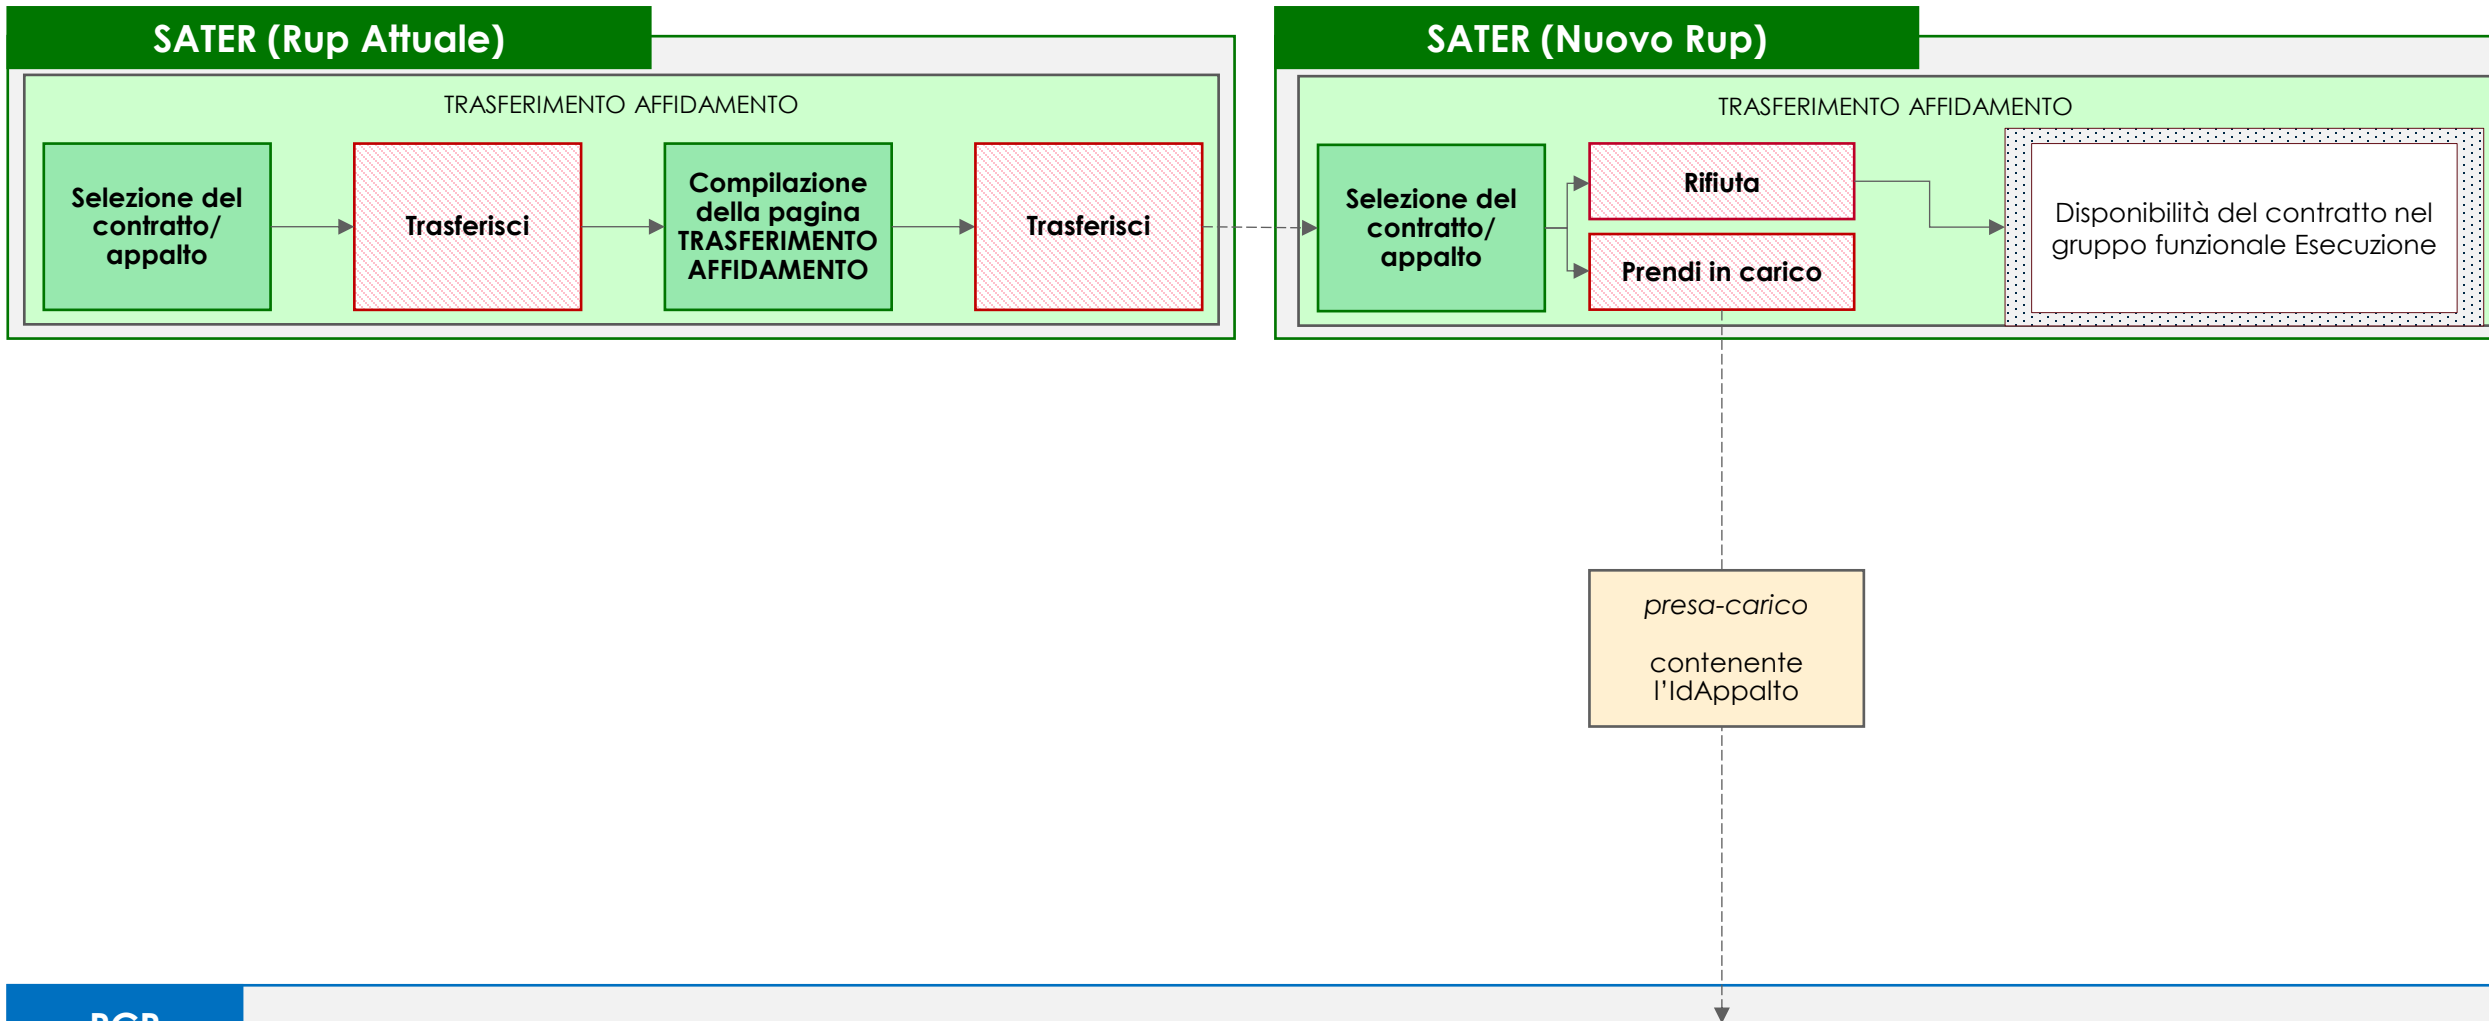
SATER (Rup Attuale)

TRASFERIMENTO AFFIDAMENTO

Selezione del contratto/ appalto

Trasferisci

Compilazione della pagina TRASFERIMENTO AFFIDAMENTO

Trasferisci

SATER (Nuovo Rup)

TRASFERIMENTO AFFIDAMENTO

Selezione del contratto/ appalto

Rifiuta

Prendi in carico

Disponibilità del contratto nel gruppo funzionale Esecuzione

*presa-carico*

contenente l'IdAppalto

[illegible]